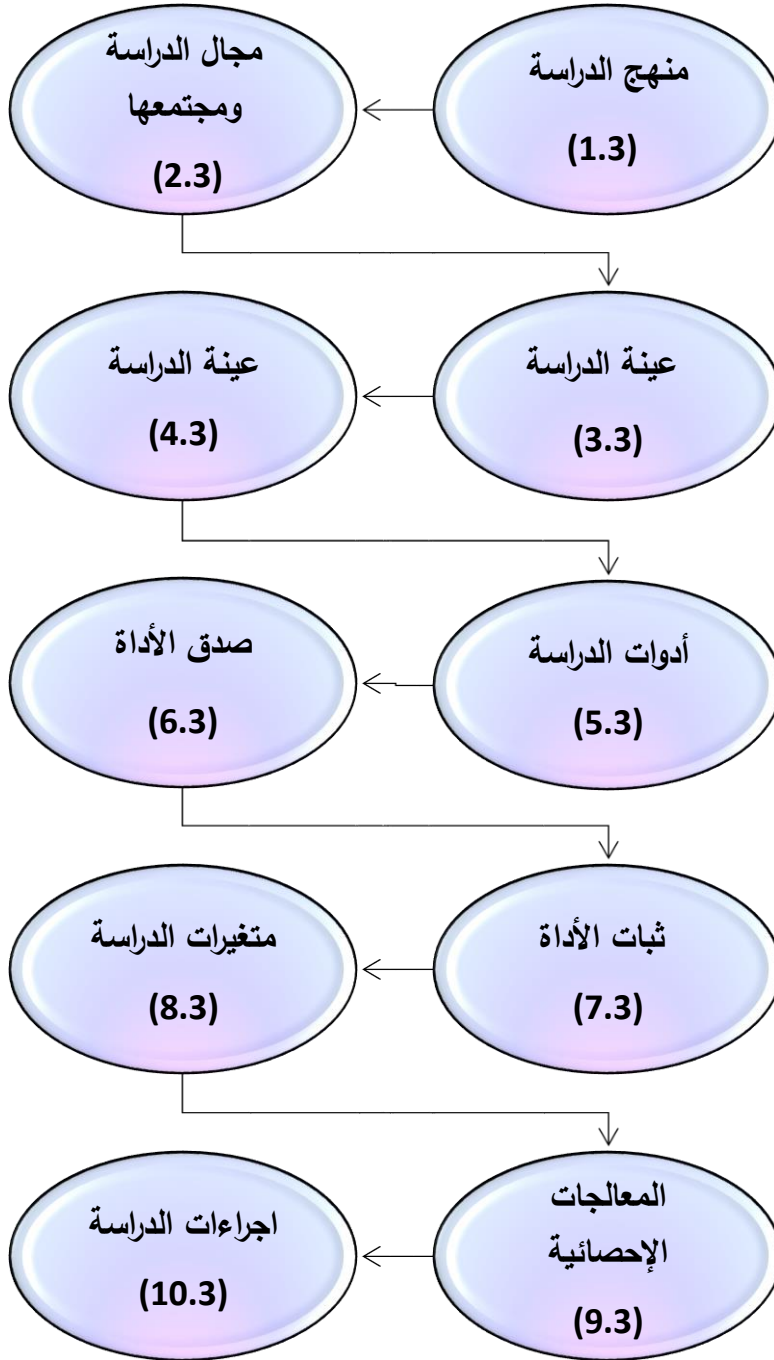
منهج الدراسة
(1.3)

مجال الدراسة ومجتمعها
(2.3)

عينة الدراسة
(3.3)

عينة الدراسة
(4.3)

أدوات الدراسة
(5.3)

صدق الأداة
(6.3)

ثبات الأداة
(7.3)

متغيرات الدراسة
(8.3)

المعالجات الإحصائية
(9.3)

اجراءات الدراسة
(10.3)